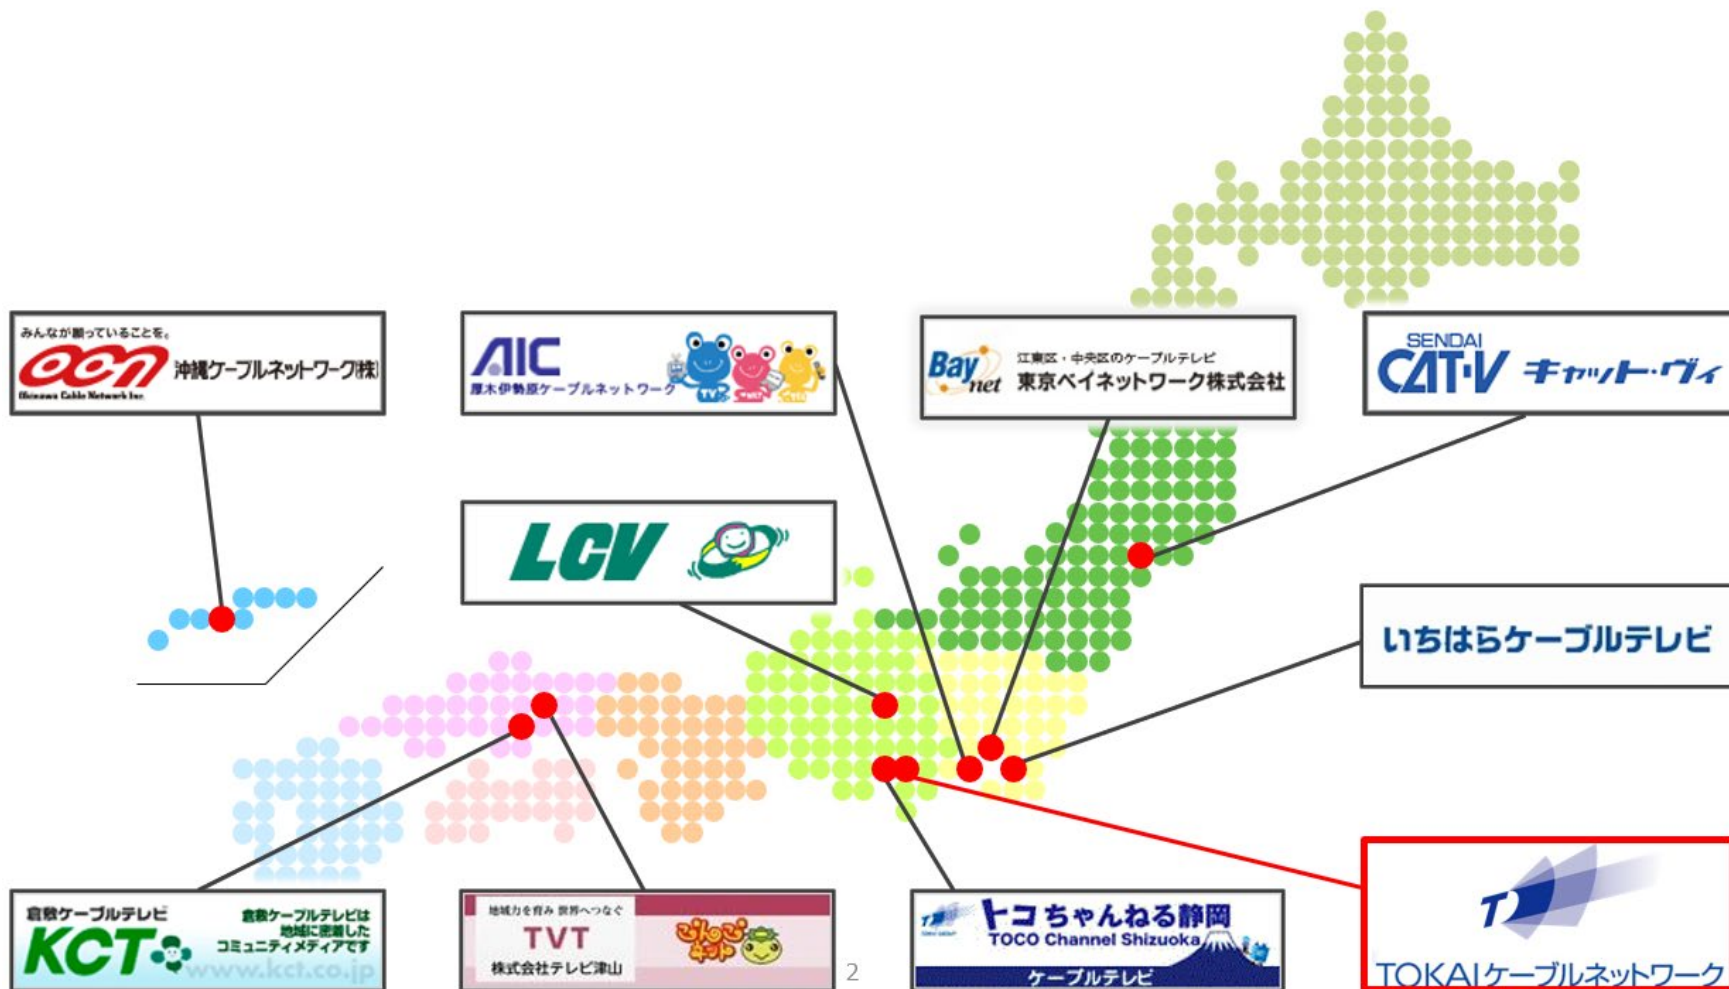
みんなが願っていることを。
OCN 沖縄ケーブルネットワーク(株)
Okinawa Cable Network Inc.

AIC
厚木伊勢原ケーブルネットワーク
TVK

Bay net 江東区・中央区のケーブルテレビ
東京ベイネットワーク株式会社

SENDAI
CAT-V キャット・ヴィ

LCV

いちはらケーブルテレビ

倉敷ケーブルテレビ
KCT
倉敷ケーブルテレビは地域に密着したコミュニティメディアです
www.kct.co.jp

地域力を育み 世界へつなぐ
TVT
株式会社テレビ津山
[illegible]

2

トコちゃんねる静岡
TOCO Channel Shizuoka
ケーブルテレビ

TOKAIケーブルネットワーク